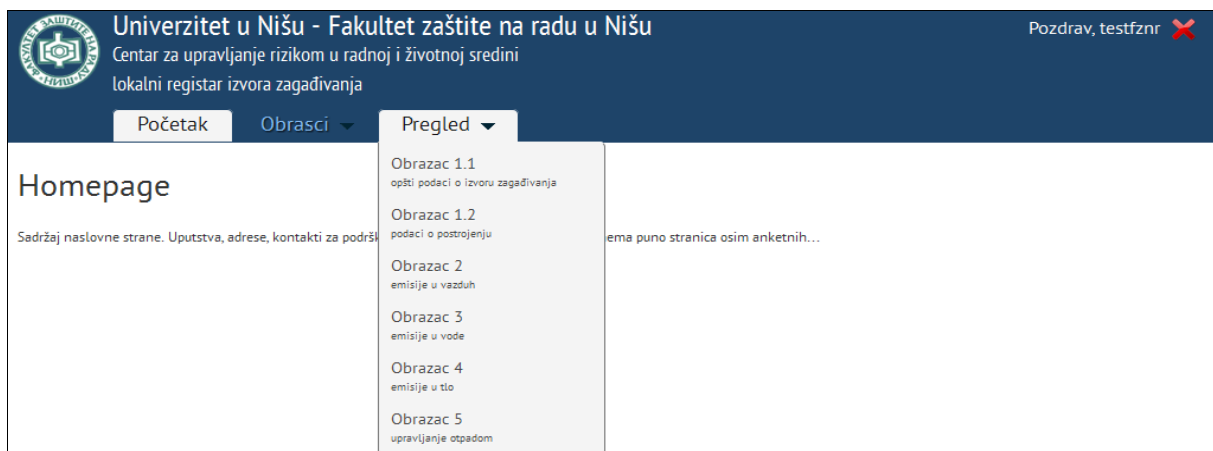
ФАКУЛТЕТ ЗАШТИТЕ НА РАДУ НИШ

Univerzitet u Nišu - Fakultet zaštite na radu u Nišu
Centar za upravljanje rizikom u radnoj i životnoj sredini
lokalni registar izvora zagađivanja

Pozdrav, testfznr

Početak Obrasci Pregled

Homepage

Sadržaj naslovne strane. Uputstva, adrese, kontakti za podršk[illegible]ema puno stranica osim anketnih...

Obrazac 1.1
opšti podaci o izvoru zagađivanja

Obrazac 1.2
podaci o postrojenju

Obrazac 2
emisije u vazduh

Obrazac 3
emisije u vode

Obrazac 4
emisije u tlo

Obrazac 5
upravljanje otpadom